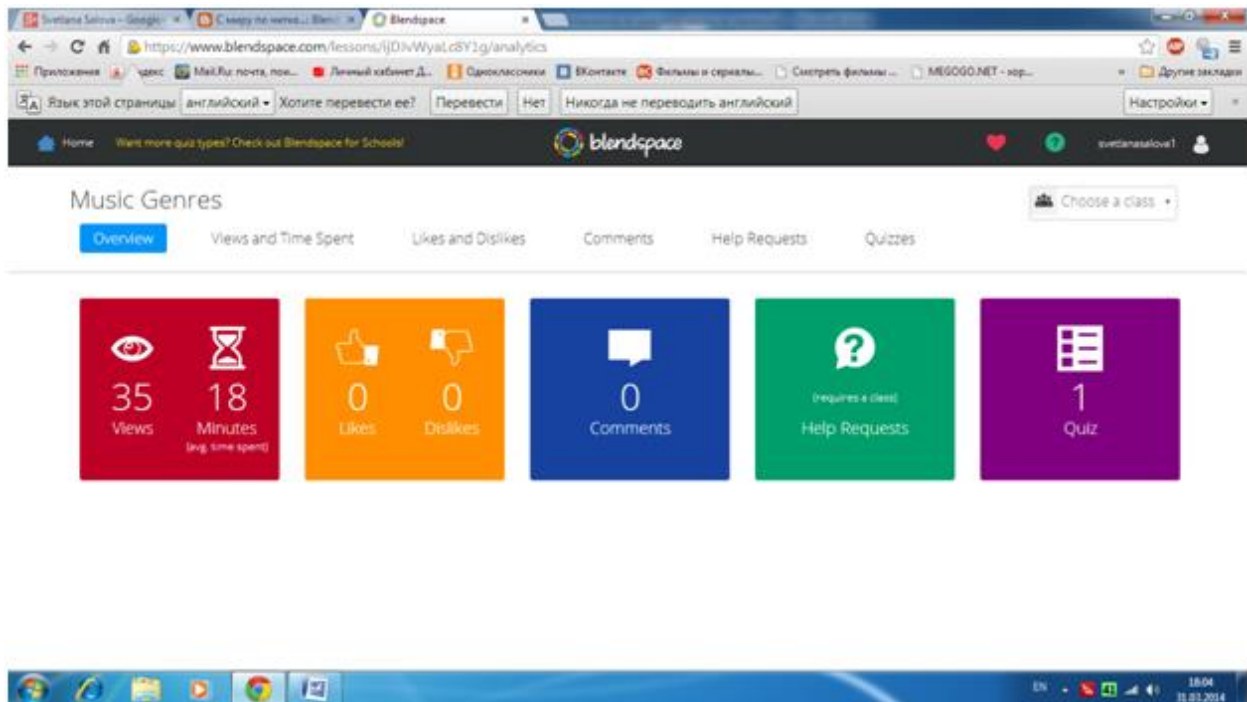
Svetlana Salova - Google ×  С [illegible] ×  Blendspace ×

https://www.blendspace.com/lessons/ijDJvWyaLc8Y1g/analytics

Приложения  Яндекс  Mail.Ru: почта, пои...  Личный кабинет Д...  Одноклассники  ВКонтакте  Фильмы и сериалы...  Смотреть фильмы ...  MEGOGO.NET - хор...  Другие закладки

Язык этой страницы: английский ▾  Хотите перевести ее?  Перевести  Нет  Никогда не переводить английский  Настройки ▾

Home  Want more quiz types? Check out Blendspace for Schools!  blendspace  svetlanasalova1

Music Genres

Choose a class ▾

Overview  Views and Time Spent  Likes and Dislikes  Comments  Help Requests  Quizzes

35 Views  18 Minutes (avg. time spent)

0 Likes  0 Dislikes

0 Comments

(requires a class) Help Requests

1 Quiz

EN  18:04 31.03.2014